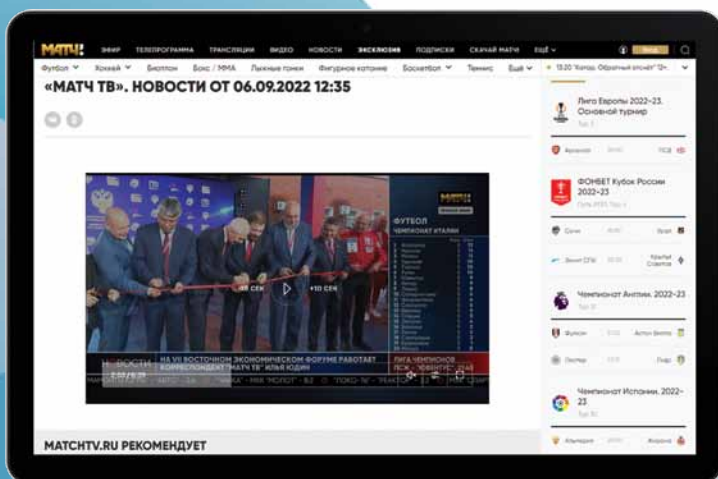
МАТЧ! ЭФИР ТЕЛЕПРОГРАММА ТРАНСЛЯЦИИ ВИДЕО НОВОСТИ ЭКСКЛЮЗИВ ПОДПИСКИ СКАЧАЙ МАТЧ! ЕЩЁ

Футбол Хоккей Биатлон Бокс / MMA Лыжные гонки Фигурное катание Баскетбол Теннис Ещё

«МАТЧ ТВ». НОВОСТИ ОТ 06.09.2022 12:35

-10 СЕК +10 СЕК

ФУТБОЛ ЧЕМПИОНАТ ИТАЛИИ

НОВОСТИ

НА VII ВОСТОЧНОМ ЭКОНОМИЧЕСКОМ ФОРУМЕ РАБОТАЕТ КОРРЕСПОНДЕНТ "МАТЧ ТВ" ИЛЬЯ ЮДИН

ЛИГА ЧЕМПИОНОВ

MATCHTV.RU РЕКОМЕНДУЕТ

Лига Европы 2022-23. Основной турнир

Арсенал ПСВ

ФОНБЕТ Кубок России 2022-23

Сочи Урал

Зенит СПб Крылья Советов

Чемпионат Англии. 2022-23

Фулхэм Астон Вилла

Честер Лидс

Чемпионат Испании. 2022-23

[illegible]